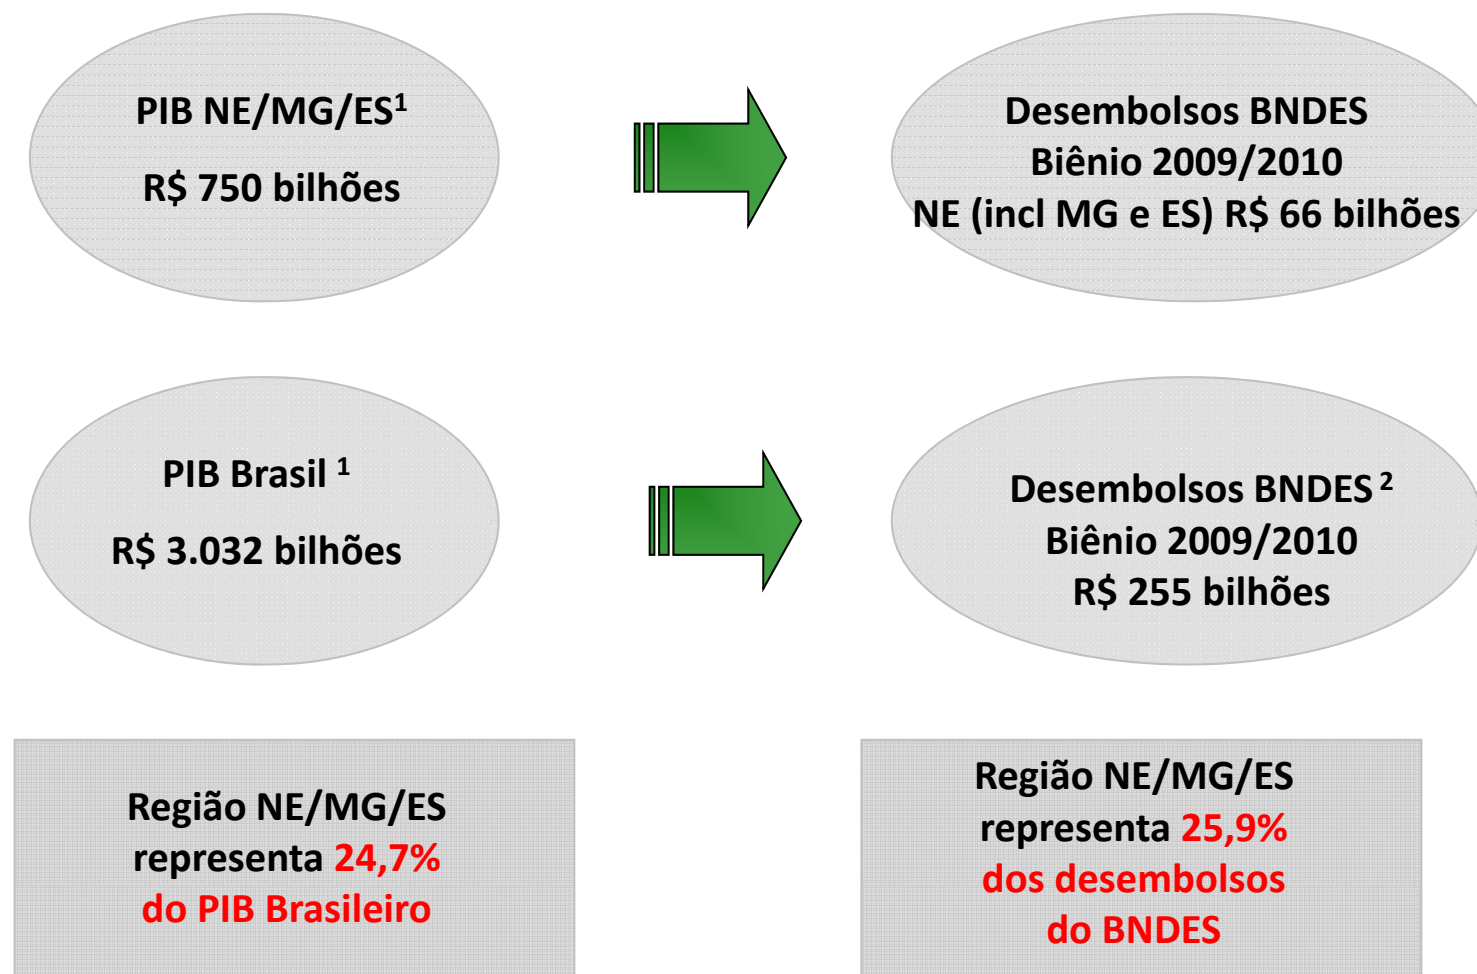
PIB NE/MG/ES$^1$

R$ 750 bilhões

Desembolsos BNDES
Biênio 2009/2010
NE (incl MG e ES) R$ 66 bilhões

PIB Brasil $^1$

R$ 3.032 bilhões

Desembolsos BNDES $^2$
Biênio 2009/2010
R$ 255 bilhões

Região NE/MG/ES representa 24,7% do PIB Brasileiro

Região NE/MG/ES representa 25,9% dos desembolsos do BNDES